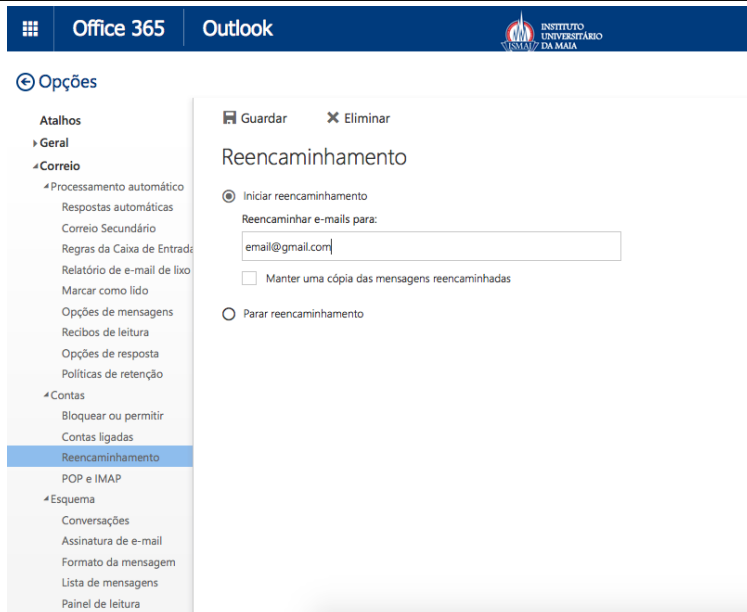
Office 365 Outlook

INSTITUTO UNIVERSITÁRIO DA MAIA ISMAI

Opções

Atalhos
Geral
Correio
Processamento automático
Respostas automáticas
Correio Secundário
Regras da Caixa de Entrada
Relatório de e-mail de lixo
Marcar como lido
Opções de mensagens
Recibos de leitura
Opções de resposta
Políticas de retenção
Contas
Bloquear ou permitir
Contas ligadas
Reencaminhamento
POP e IMAP
Esquema
Conversações
Assinatura de e-mail
Formato da mensagem
Lista de mensagens
Painel de leitura

Guardar
Eliminar

Reencaminhamento

Iniciar reencaminhamento
Reencaminhar e-mails para:
email@gmail.com
Manter uma cópia das mensagens reencaminhadas

Parar reencaminhamento